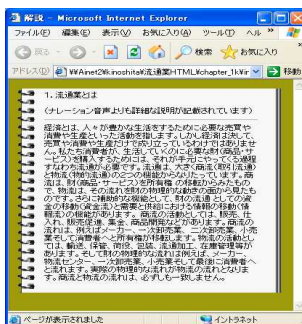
解説 - Microsoft Internet Explorer

ファイル(F) 編集(E) 表示(V) お気に入り(A) ツール(T) ヘルプ(H)

戻る 検索 お気に入り

アドレス(D) ¥¥Ainet2¥kinoshita¥流通業HTML¥chapter_1k¥ir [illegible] 移動

1．流通業とは

（ナレーション音声よりも詳細な説明が記載されています）

経済とは、人々が豊かな生活をするために必要な売買や消費や生産といった活動を指します。しかし経済はまた、売買や消費や生産だけで成り立っているわけではありません。私たち消費者が、生活していくのに必要な財(商品・サービス)を購入するためには、それが手元にやってくる過程すなわち流通が必要です。流通は、大きく商流(取引流通)と物流(物的流通)の二つの機能から成り立っています。商流は、財(商品・サービス)の所有権の移転がかかわるものです。物流は、その流れを助ける情報伝達の流れも含むものです。さらに補助的な機能として、財の流通として資金の移動(資金流)と需要と供給における情報の移動(情報流)の機能があります。商流の流れとしては、製造、仕入、売買、販売促進、生産、取引活動などがあります。流通の流れは、例えばメーカー→卸売業者→小売業者→消費者、といった流れで商品が移動します。物流の流れとしては、輸送、保管、荷役、包装、流通加工、在庫管理等があります。そして財の移動をする流れは例えば、メーカー→物流センター→小売業者→消費者、といった流れで最終消費者へと流れます。実際の物理的な流れが物流の流れとなります。商流と物流の流れは、必ずしも一致しません。

ページが表示されました

イントラネット